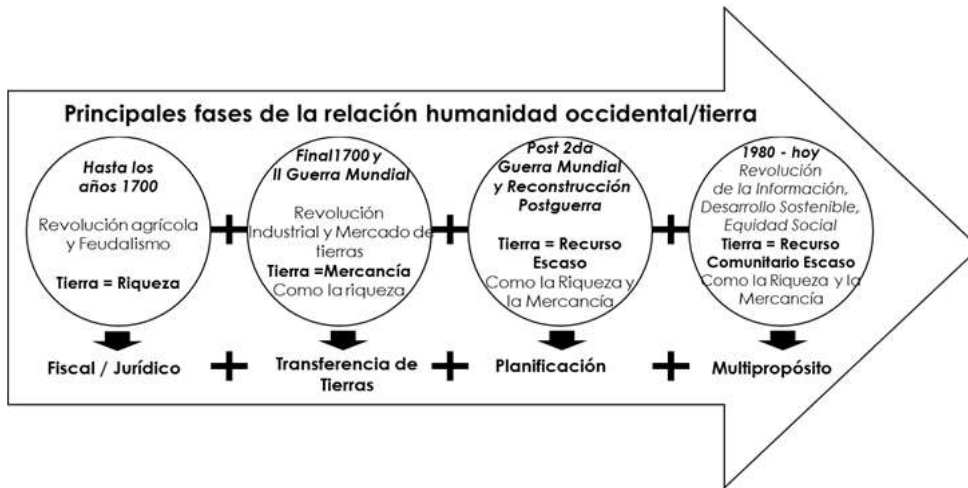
Principales fases de la relación humanidad occidental/tierra

Hasta los años 1700

Revolución agrícola y Feudalismo

Tierra = Riqueza

Final1700 y II Guerra Mundial

Revolución Industrial y Mercado de tierras

Tierra =Mercancía

Como la riqueza

Post 2da Guerra Mundial y Reconstrucción Postguerra

Tierra = Recurso Escaso

Como la Riqueza y la Mercancía

1980 - hoy

Revolución de la Información, Desarrollo Sostenible, Equidad Social

Tierra = Recurso Comunitario Escaso

Como la Riqueza y la Mercancía

Fiscal / Jurídico

Transferencia de Tierras

Planificación

Multipropósito